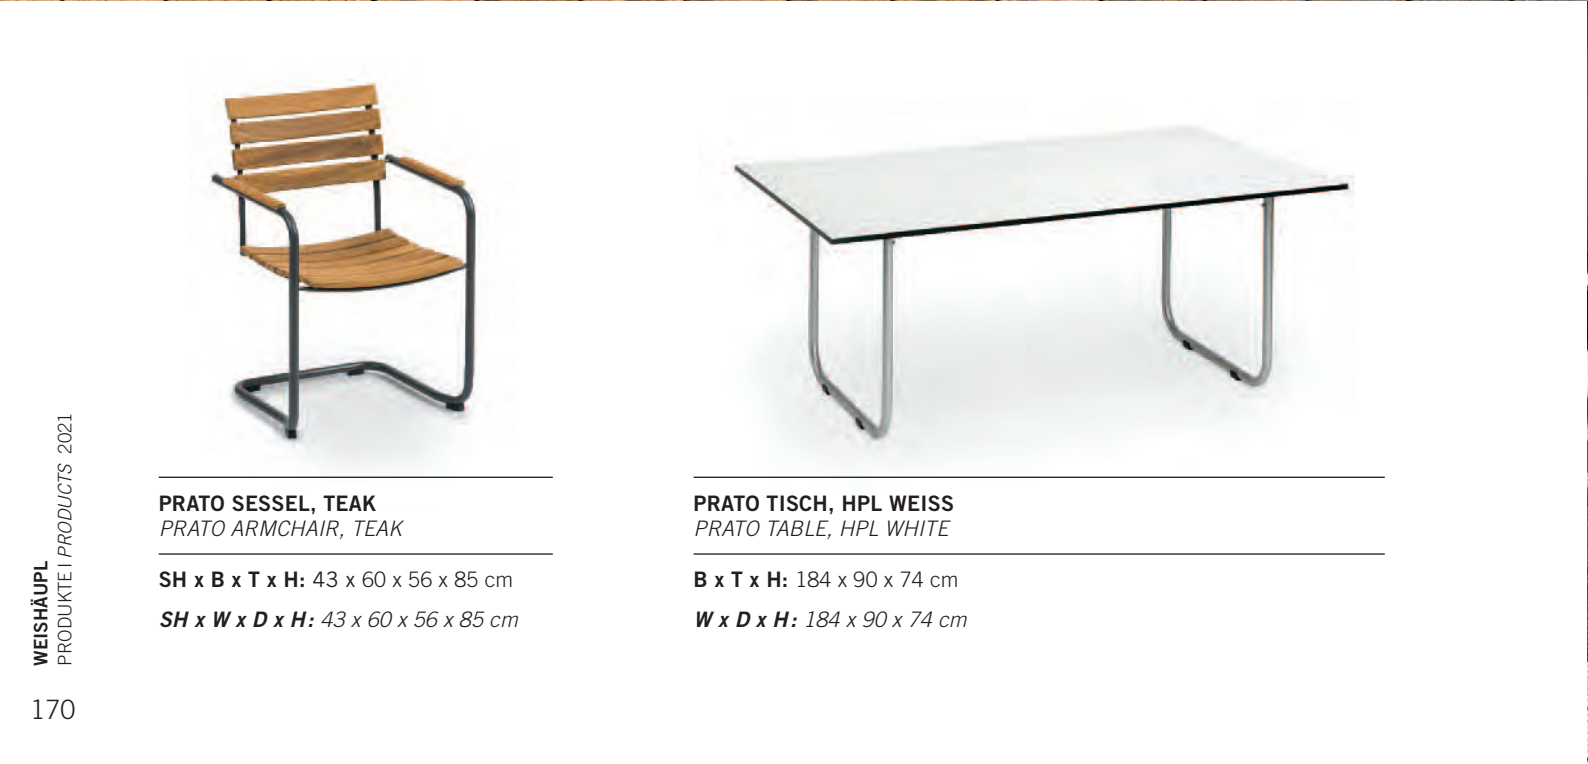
PRATO SESSEL, TEAK
PRATO ARMCHAIR, TEAK

SH x B x T x H: 43 x 60 x 56 x 85 cm

SH x W x D x H: 43 x 60 x 56 x 85 cm

PRATO TISCH, HPL WEISS
PRATO TABLE, HPL WHITE

B x T x H: 184 x 90 x 74 cm

W x D x H: 184 x 90 x 74 cm

WEISHÄUPL
PRODUKTE I PRODUCTS 2021

170